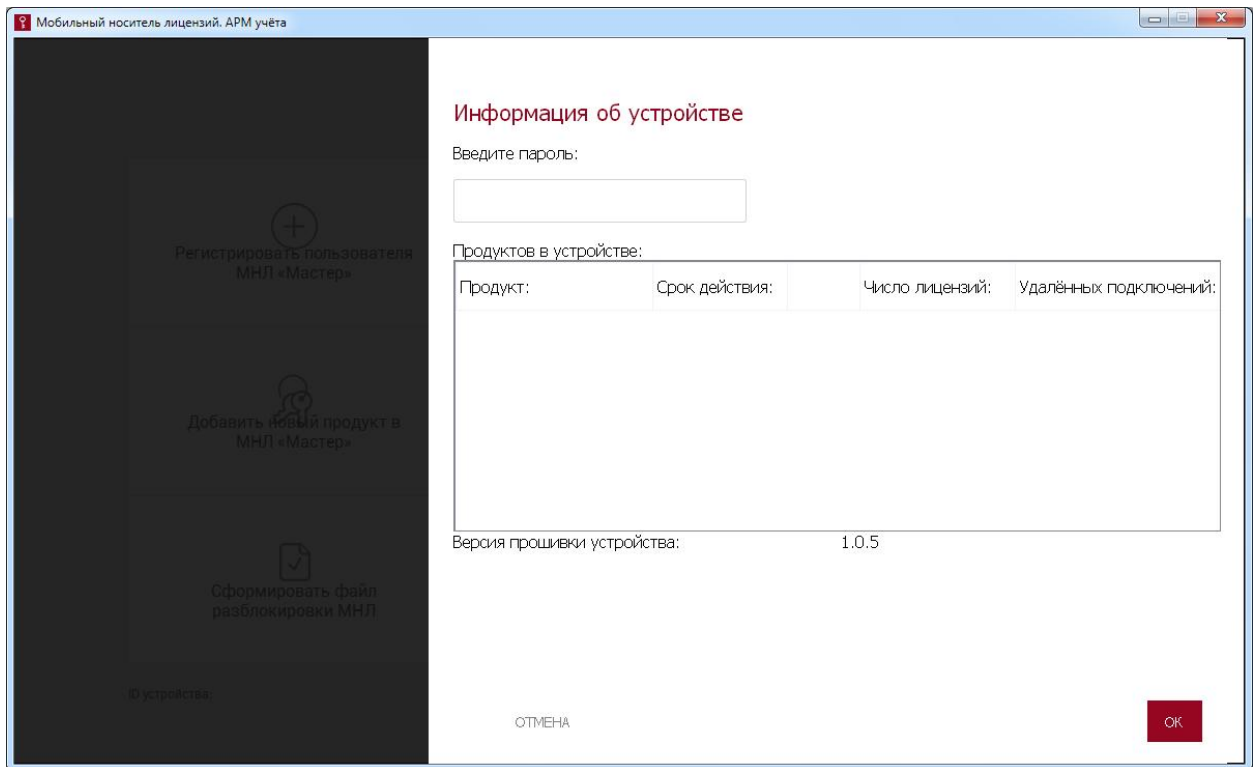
Мобильный носитель лицензий. АРМ учёта

Регистрировать пользователя МНЛ «Мастер»

Добавить новый продукт в МНЛ «Мастер»

Сформировать файл разблокировки МНЛ

ID устройства:

Информация об устройстве

Введите пароль:

Продуктов в устройстве:

| Продукт: | Срок действия: | | Число лицензий: | Удалённых подключений: |
|---|---|---|---|---|

Версия прошивки устройства: 1.0.5

ОТМЕНА

ОК